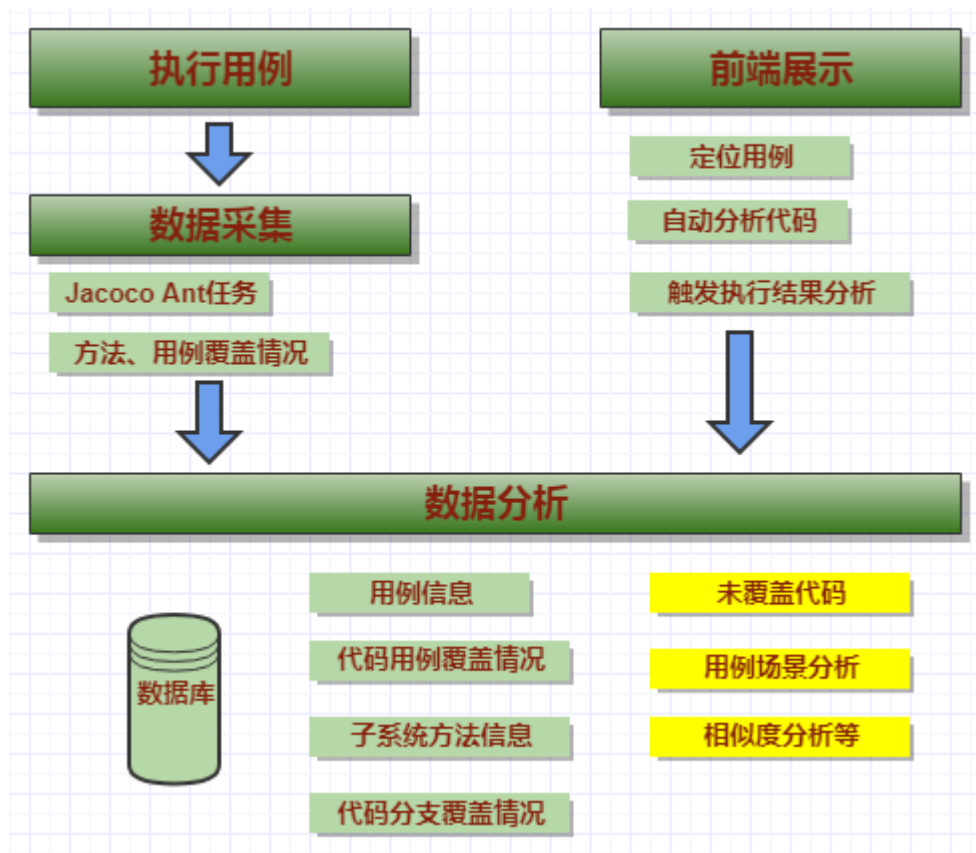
执行用例

数据采集

Jacoco Ant任务

方法、用例覆盖情况

前端展示

定位用例

自动分析代码

触发执行结果分析

数据分析

数据库

用例信息

代码用例覆盖情况

子系统方法信息

代码分支覆盖情况

未覆盖代码

用例场景分析

相似度分析等